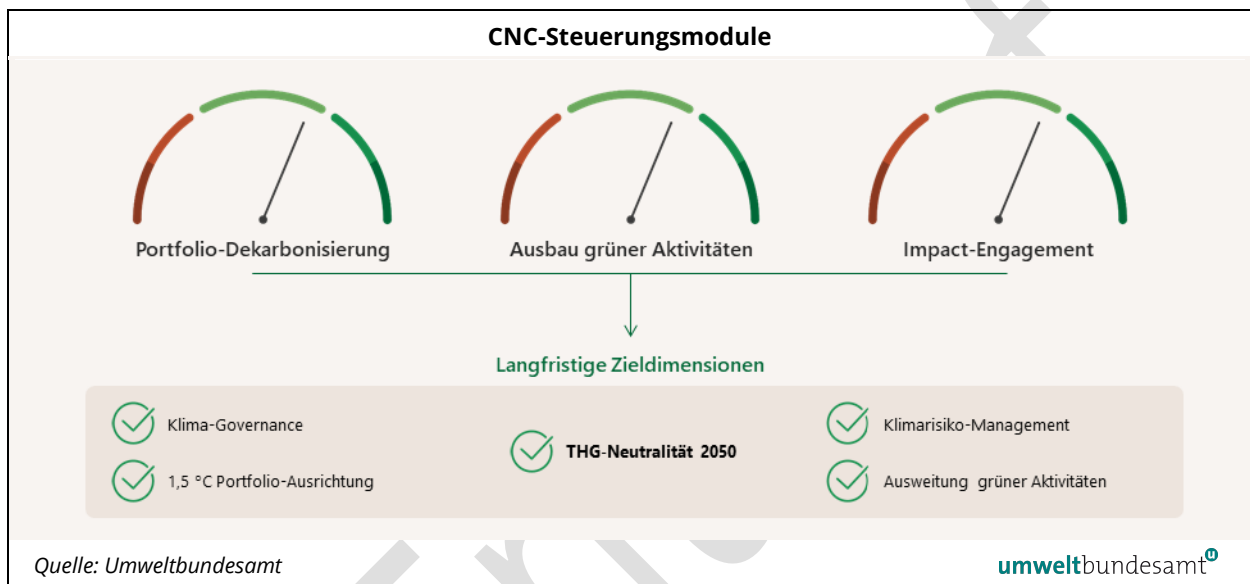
CNC-Steuerungsmodule

Portfolio-Dekarbonisierung

Ausbau grüner Aktivitäten

Impact-Engagement

Langfristige Zieldimensionen

Klima-Governance

1,5 °C Portfolio-Ausrichtung

THG-Neutralität 2050

Klimarisiko-Management

Ausweitung grüner Aktivitäten

Quelle: Umweltbundesamt

umweltbundesamt